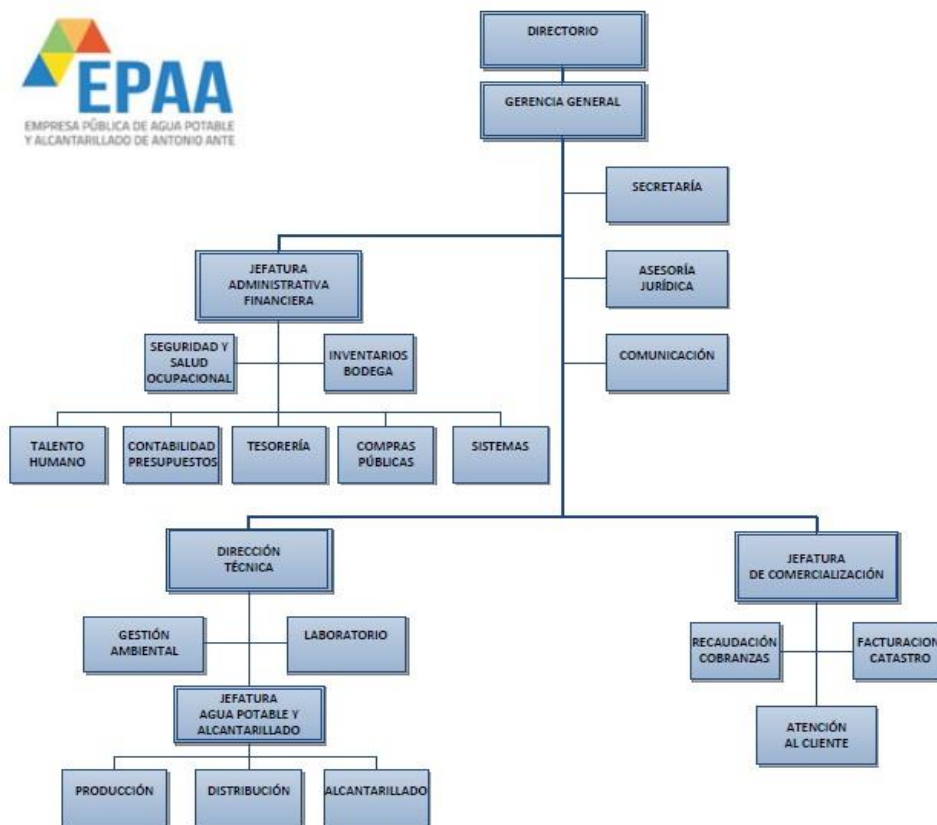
EPAA
EMPRESA PÚBLICA DE AGUA POTABLE Y ALCANTARILLADO DE ANTONIO ANTE

DIRECTORIO

GERENCIA GENERAL

SECRETARÍA

ASESORÍA JURÍDICA

COMUNICACIÓN

JEFATURA ADMINISTRATIVA FINANCIERA

SEGURIDAD Y SALUD OCUPACIONAL

INVENTARIOS BODEGA

TALENTO HUMANO

CONTABILIDAD PRESUPUESTOS

TESORERÍA

COMPRAS PÚBLICAS

SISTEMAS

DIRECCIÓN TÉCNICA

GESTIÓN AMBIENTAL

LABORATORIO

JEFATURA AGUA POTABLE Y ALCANTARILLADO

PRODUCCIÓN

DISTRIBUCIÓN

ALCANTARILLADO

JEFATURA DE COMERCIALIZACIÓN

RECAUDACIÓN COBRANZAS

FACTURACION CATASTRO

ATENCIÓN AL CLIENTE